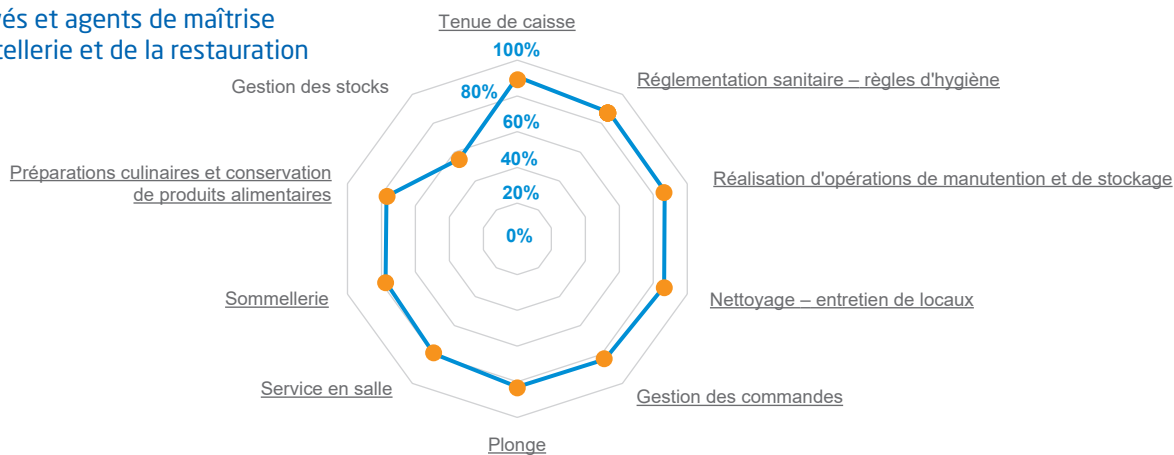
és et agents de maîtrise
tellerie et de la restauration

Tenue de caisse
100%
80%
60%
40%
20%
0%
Gestion des stocks
Réglementation sanitaire – règles d'hygiène
Préparations culinaires et conservation de produits alimentaires
Réalisation d'opérations de manutention et de stockage
Sommellerie
Nettoyage – entretien de locaux
Service en salle
Gestion des commandes
Plonge